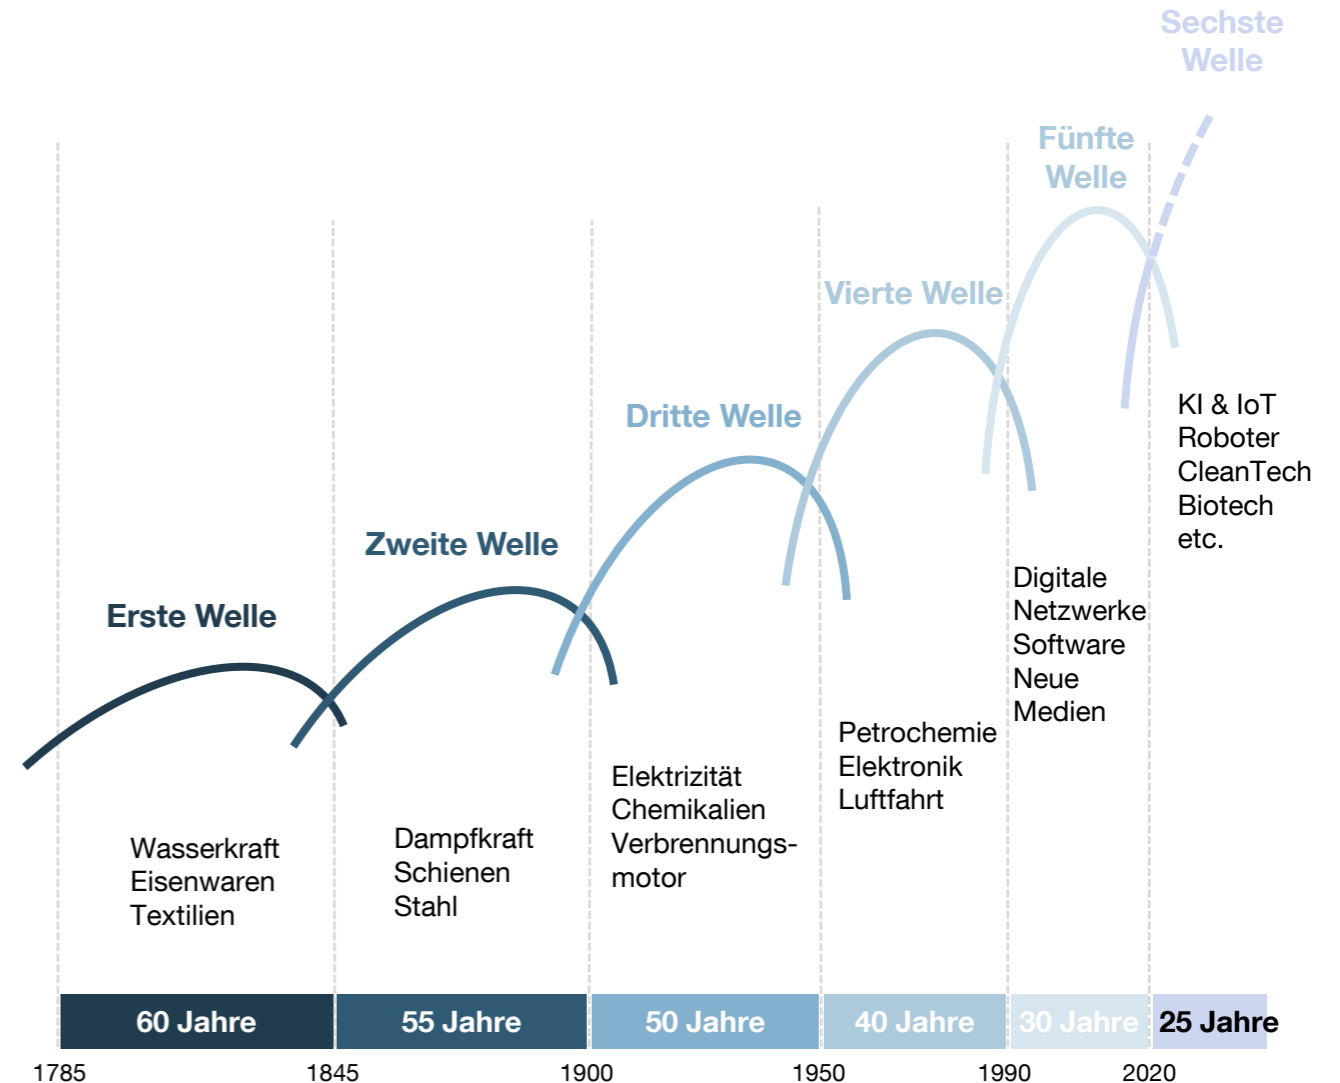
Sechste Welle

Fünfte Welle

Vierte Welle

Dritte Welle

Zweite Welle

Erste Welle

KI & IoT
Roboter
CleanTech
Biotech
etc.

Digitale
Netzwerke
Software
Neue
Medien

Petrochemie
Elektronik
Luftfahrt

Elektrizität
Chemikalien
Verbrennungsmotor

Dampfkraft
Schienen
Stahl

Wasserkraft
Eisenwaren
Textilien

60 Jahre
55 Jahre
50 Jahre
40 Jahre
30 Jahre
25 Jahre

1785
1845
1900
1950
1990
2020